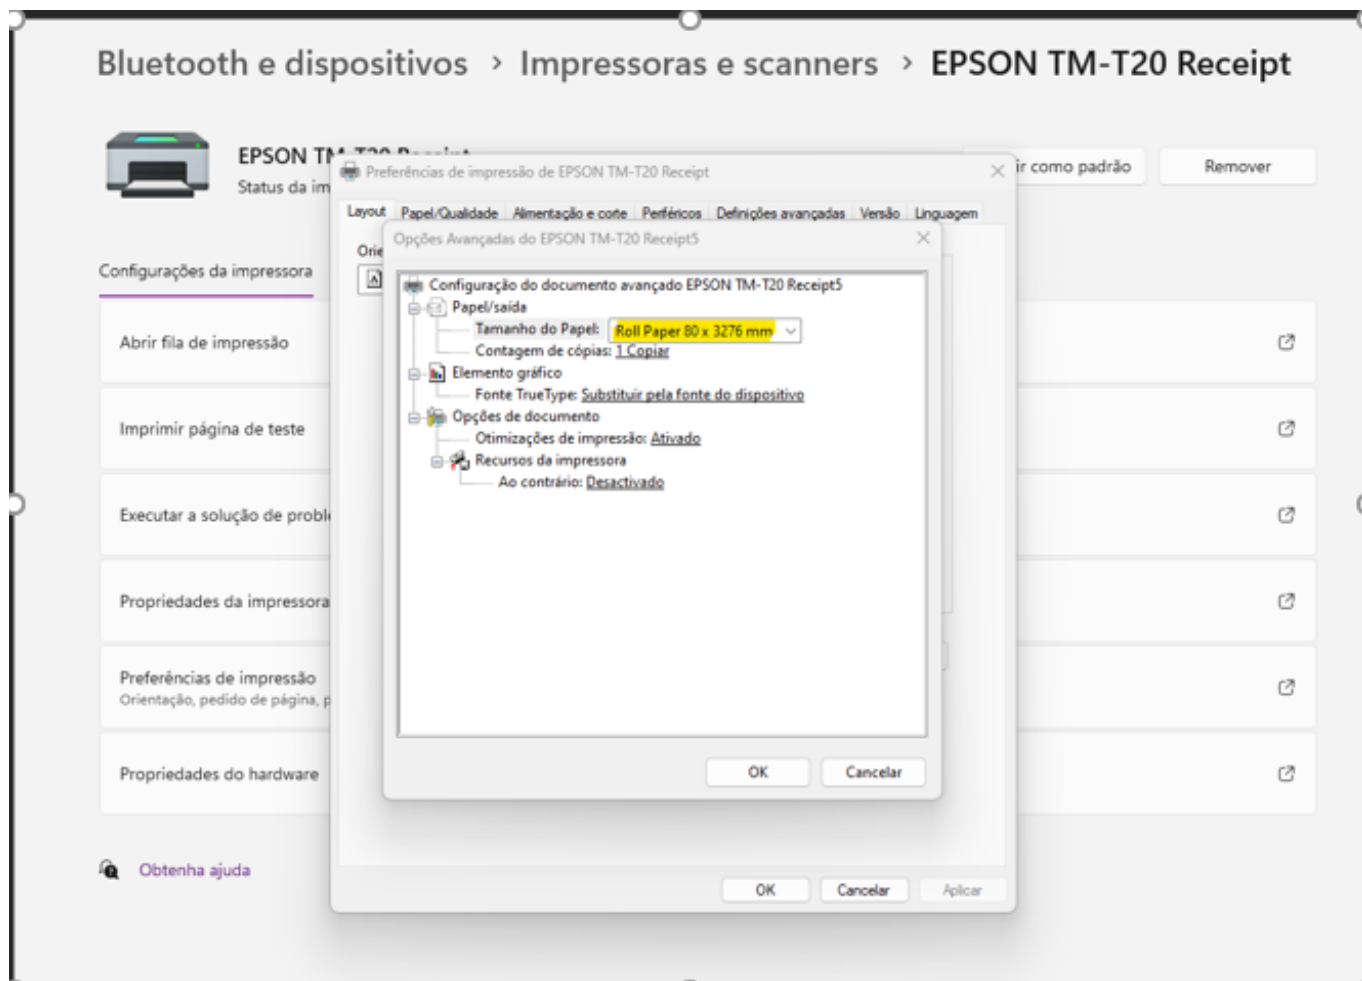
Bluetooth e dispositivos › Impressoras e scanners › EPSON TM-T20 Receipt

EPSON T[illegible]
Status da im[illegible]

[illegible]ir como padrão
Remover

Configurações da impressora

Abrir fila de impressão

Imprimir página de teste

Executar a solução de probl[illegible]

Propriedades da impressora

Preferências de impressão
Orientação, pedido de página, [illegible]

Propriedades do hardware

Obtenha ajuda

Preferências de impressão de EPSON TM-T20 Receipt

Layout | Papel/Qualidade | Alimentação e corte | Periféricos | Definições avançadas | Versão | Linguagem

Orie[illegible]

Opções Avançadas do EPSON TM-T20 Receipt5

Configuração do documento avançado EPSON TM-T20 Receipt5
Papel/saída
Tamanho do Papel: Roll Paper 80 x 3276 mm
Contagem de cópias: 1 Copiar
Elemento gráfico
Fonte TrueType: Substituir pela fonte do dispositivo
Opções de documento
Otimizações de impressão: Ativado
Recursos da impressora
Ao contrário: Desactivado

OK
Cancelar

OK
Cancelar
Aplicar